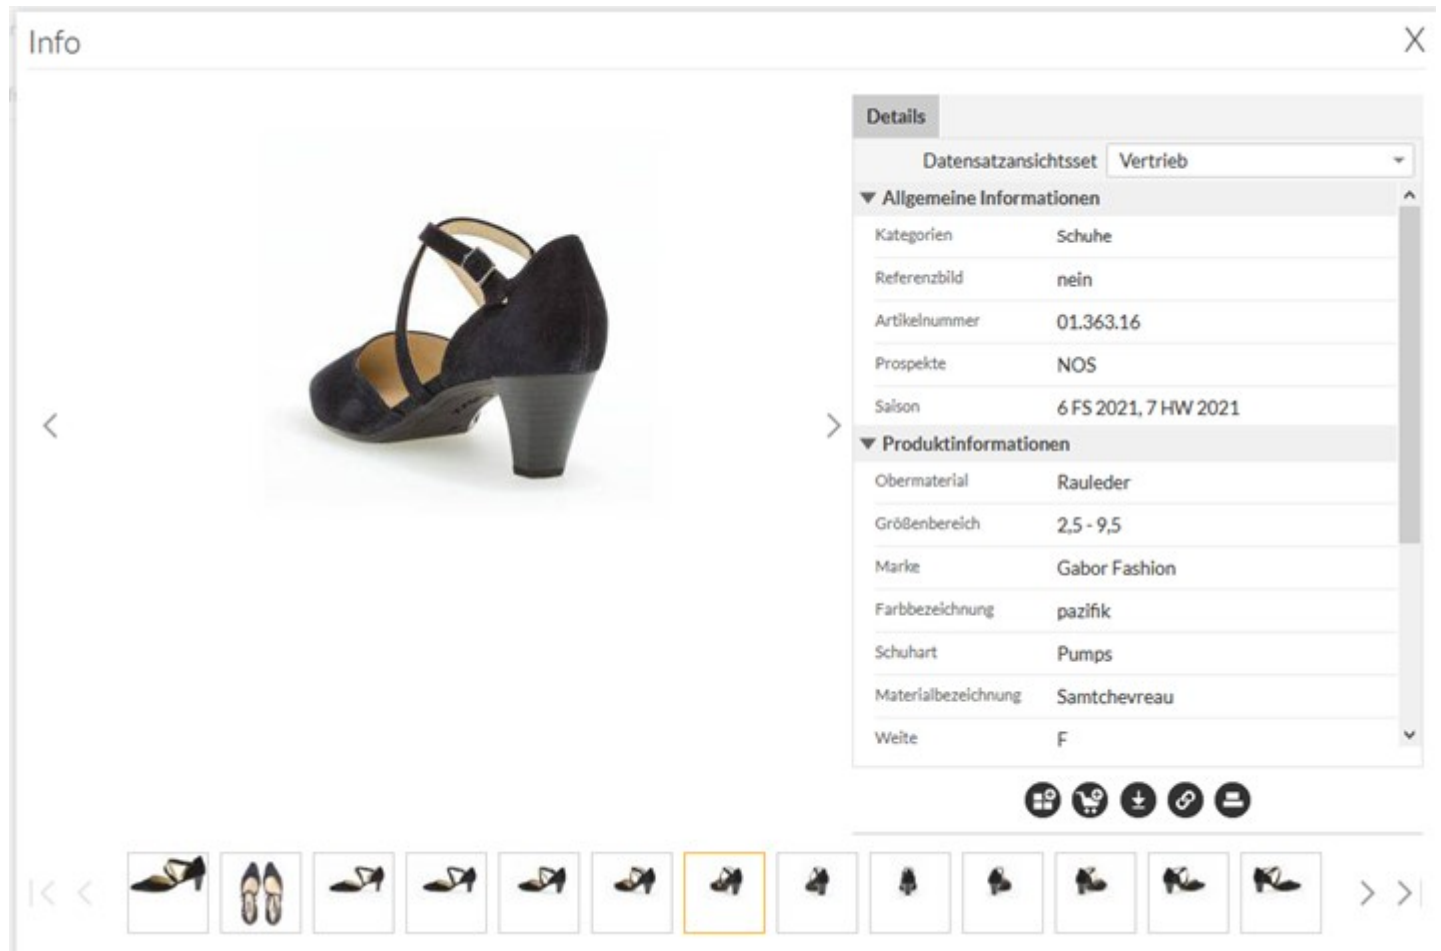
Info

X

Details

Datensatzansichtsset Vertrieb

▼ Allgemeine Informationen

| | |
|---|---|
| Kategorien | Schuhe |
| Referenzbild | nein |
| Artikelnummer | 01.363.16 |
| Prospekte | NOS |
| Saison | 6 FS 2021, 7 HW 2021 |

▼ Produktinformationen

| | |
|---|---|
| Obermaterial | Rauleder |
| Größenbereich | 2,5 - 9,5 |
| Marke | Gabor Fashion |
| Farbbezeichnung | pazifik |
| Schuhart | Pumps |
| Materialbezeichnung | Samtchevreau |
| Weite | F |